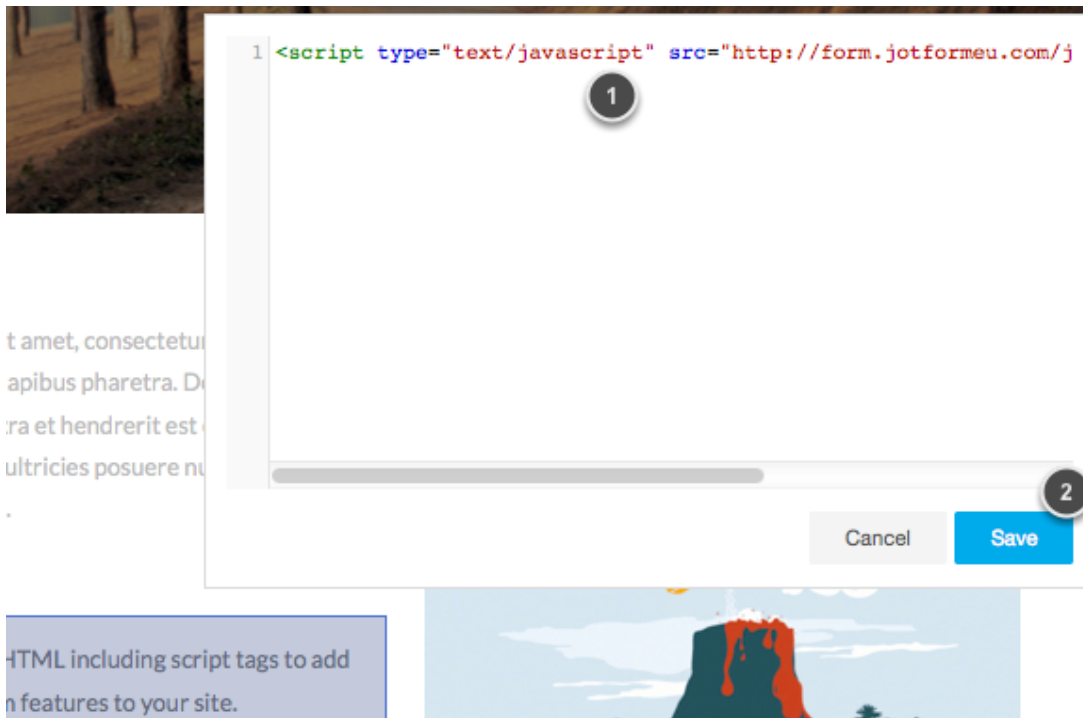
1 <script type="text/javascript" src="http://form.jotformeu.com/j

1

t amet, consectetur
apibus pharetra. Do
tra et hendrerit est
ultricies posuere nu
.

2

Cancel

Save

HTML including script tags to add
n features to your site.